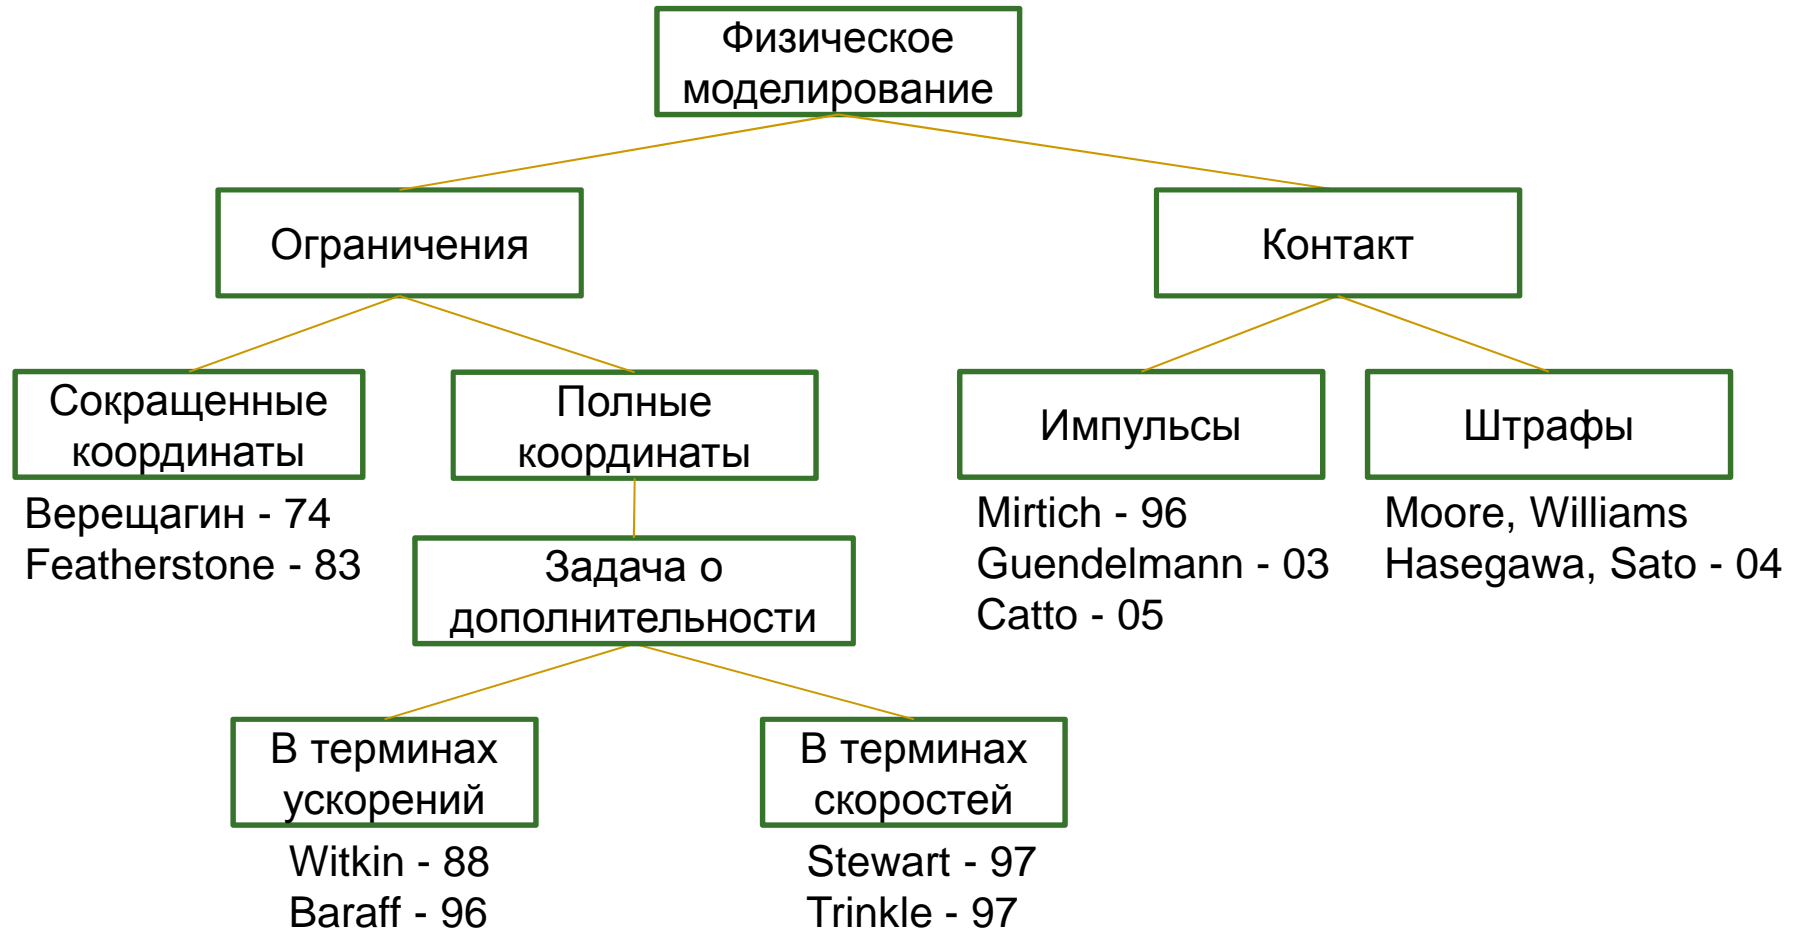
Физическое моделирование

Ограничения

Контакт

Сокращенные координаты

Верещагин - 74
Featherstone - 83

Полные координаты

Задача о дополнительности

Импульсы

Mirtich - 96
Guendelmann - 03
Catto - 05

Штрафы

Moore, Williams
Hasegawa, Sato - 04

В терминах ускорений

Witkin - 88
Baraff - 96

В терминах скоростей

Stewart - 97
Trinkle - 97